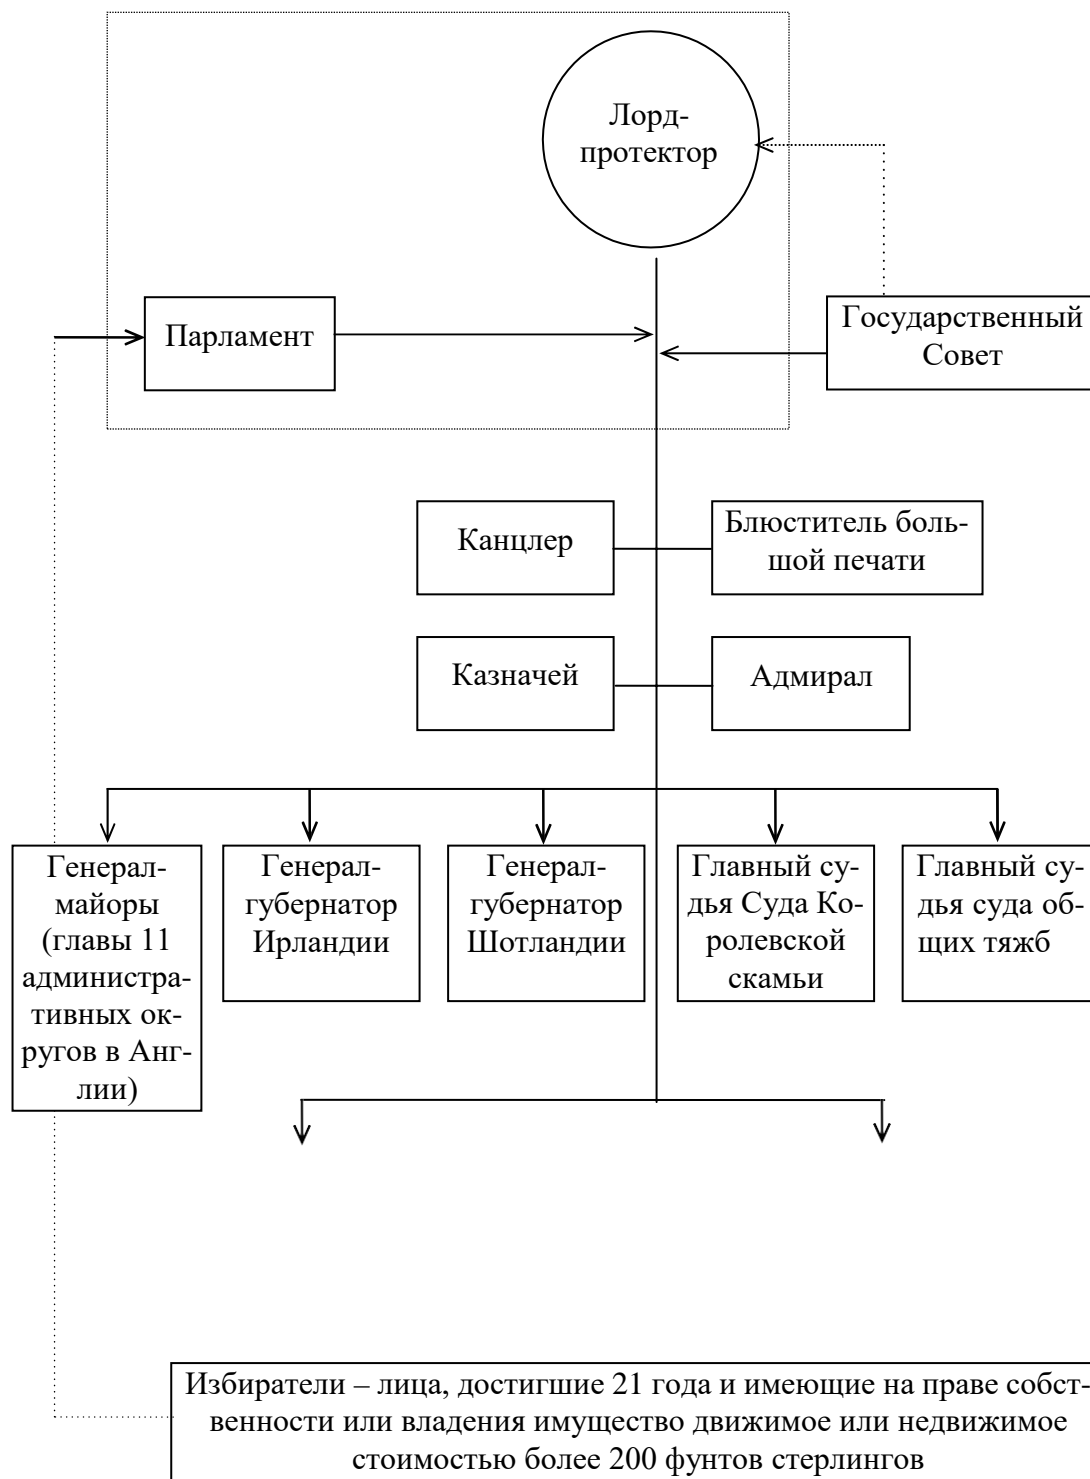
Лорд-протектор

Парламент

Государственный Совет

Канцлер

Блюститель большой печати

Казначей

Адмирал

Генерал-майоры (главы 11 административных округов в Англии)

Генерал-губернатор Ирландии

Генерал-губернатор Шотландии

Главный судья Суда Королевской скамьи

Главный судья суда общих тяжб

Избиратели – лица, достигшие 21 года и имеющие на праве собственности или владения имущество движимое или недвижимое стоимостью более 200 фунтов стерлингов